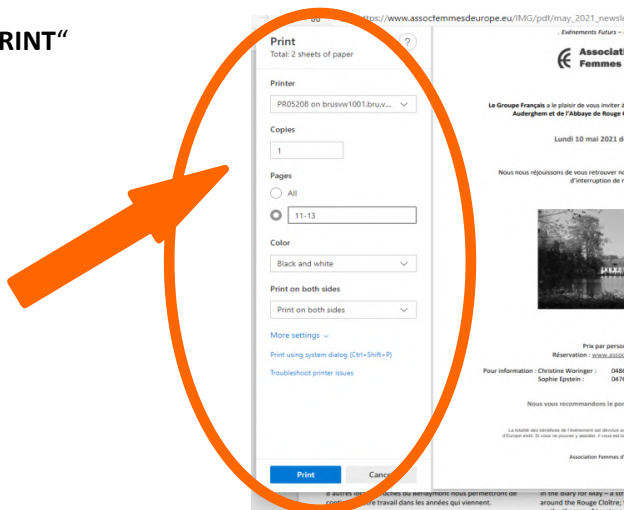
RINT"

https://www.assocfemmesdeurope.eu/IMG/pdf/may_2021_newsle

Print
Total: 2 sheets of paper

Printer
PR05208 on brusvw1001.bru.v...

Copies
1

Pages
All
11-13

Color
Black and white

Print on both sides
Print on both sides

More settings
Print using system dialog (Ctrl+Shift+P)
Troubleshoot printer issues

Print
Cance

. Evénements Futurs -
Associati
Femmes

Le Groupe Français a le plaisir de vous inviter à
Auderghem et de l'Abbaye de Rouge

Lundi 10 mai 2021 d

Nous nous réjouissons de vous retrouver no
d'interruption de r

Prix par perso
Réservation : www.asso

Pour information : Christine Woringer : 048
Sophie Epstein : 047

Nous vous recommandons le por

Association Femmes d

à autres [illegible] du Berlaymont nous permettront de
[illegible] travail dans les années qui viennent.

in the diary for May – a st
around the Rouge Cloître;